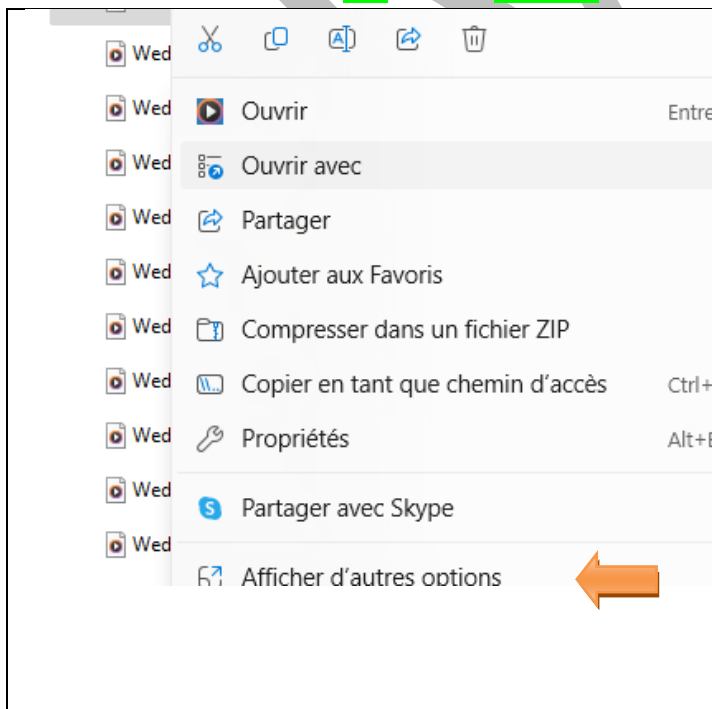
Wed
Wed
Wed
Wed
Wed
Wed
Wed
Wed
Wed
Wed

Ouvrir Entre

Ouvrir avec

Partager

Ajouter aux Favoris

Compresser dans un fichier ZIP

Copier en tant que chemin d'accès Ctrl+

Propriétés Alt+E

Partager avec Skype

Afficher d'autres options